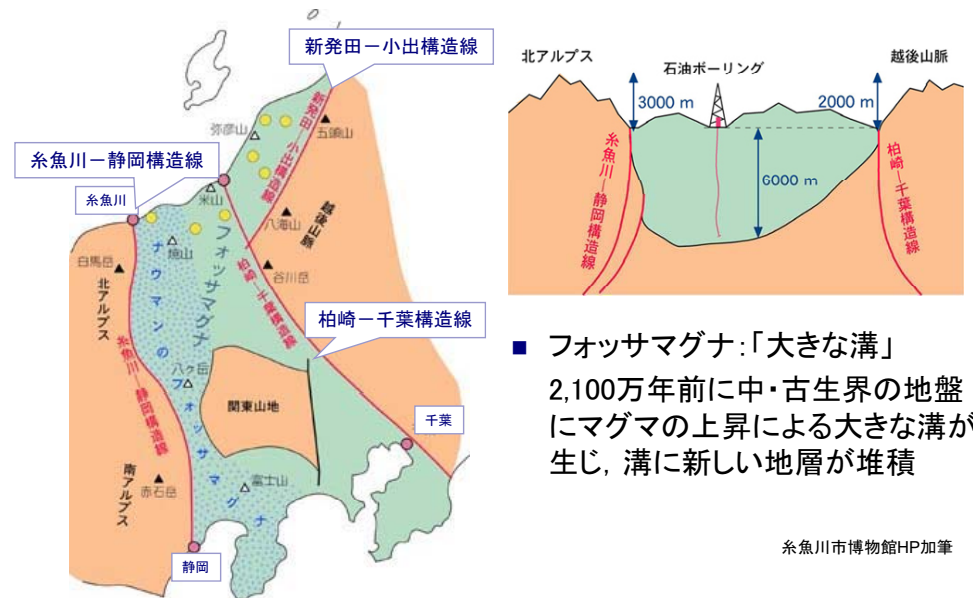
新発田ー小出構造線

糸魚川ー静岡構造線

糸魚川

弥彦山

五頭山

米山

新発田―小出構造線

越後山脈

八海山

焼山

谷川岳

白馬岳

北アルプス

フォッサマグナ

ナウマンのフォッサマグナ

柏崎―千葉構造線

柏崎ー千葉構造線

糸魚川―静岡構造線

八ヶ岳

関東山地

千葉

富士山

南アルプス

赤石岳

静岡

北アルプス

石油ボーリング

越後山脈

3000 m

2000 m

糸魚川―静岡構造線

6000 m

柏崎―千葉構造線

■ フォッサマグナ:「大きな溝」

2,100万年前に中・古生界の地盤にマグマの上昇による大きな溝が生じ, 溝に新しい地層が堆積

糸魚川市博物館HP加筆